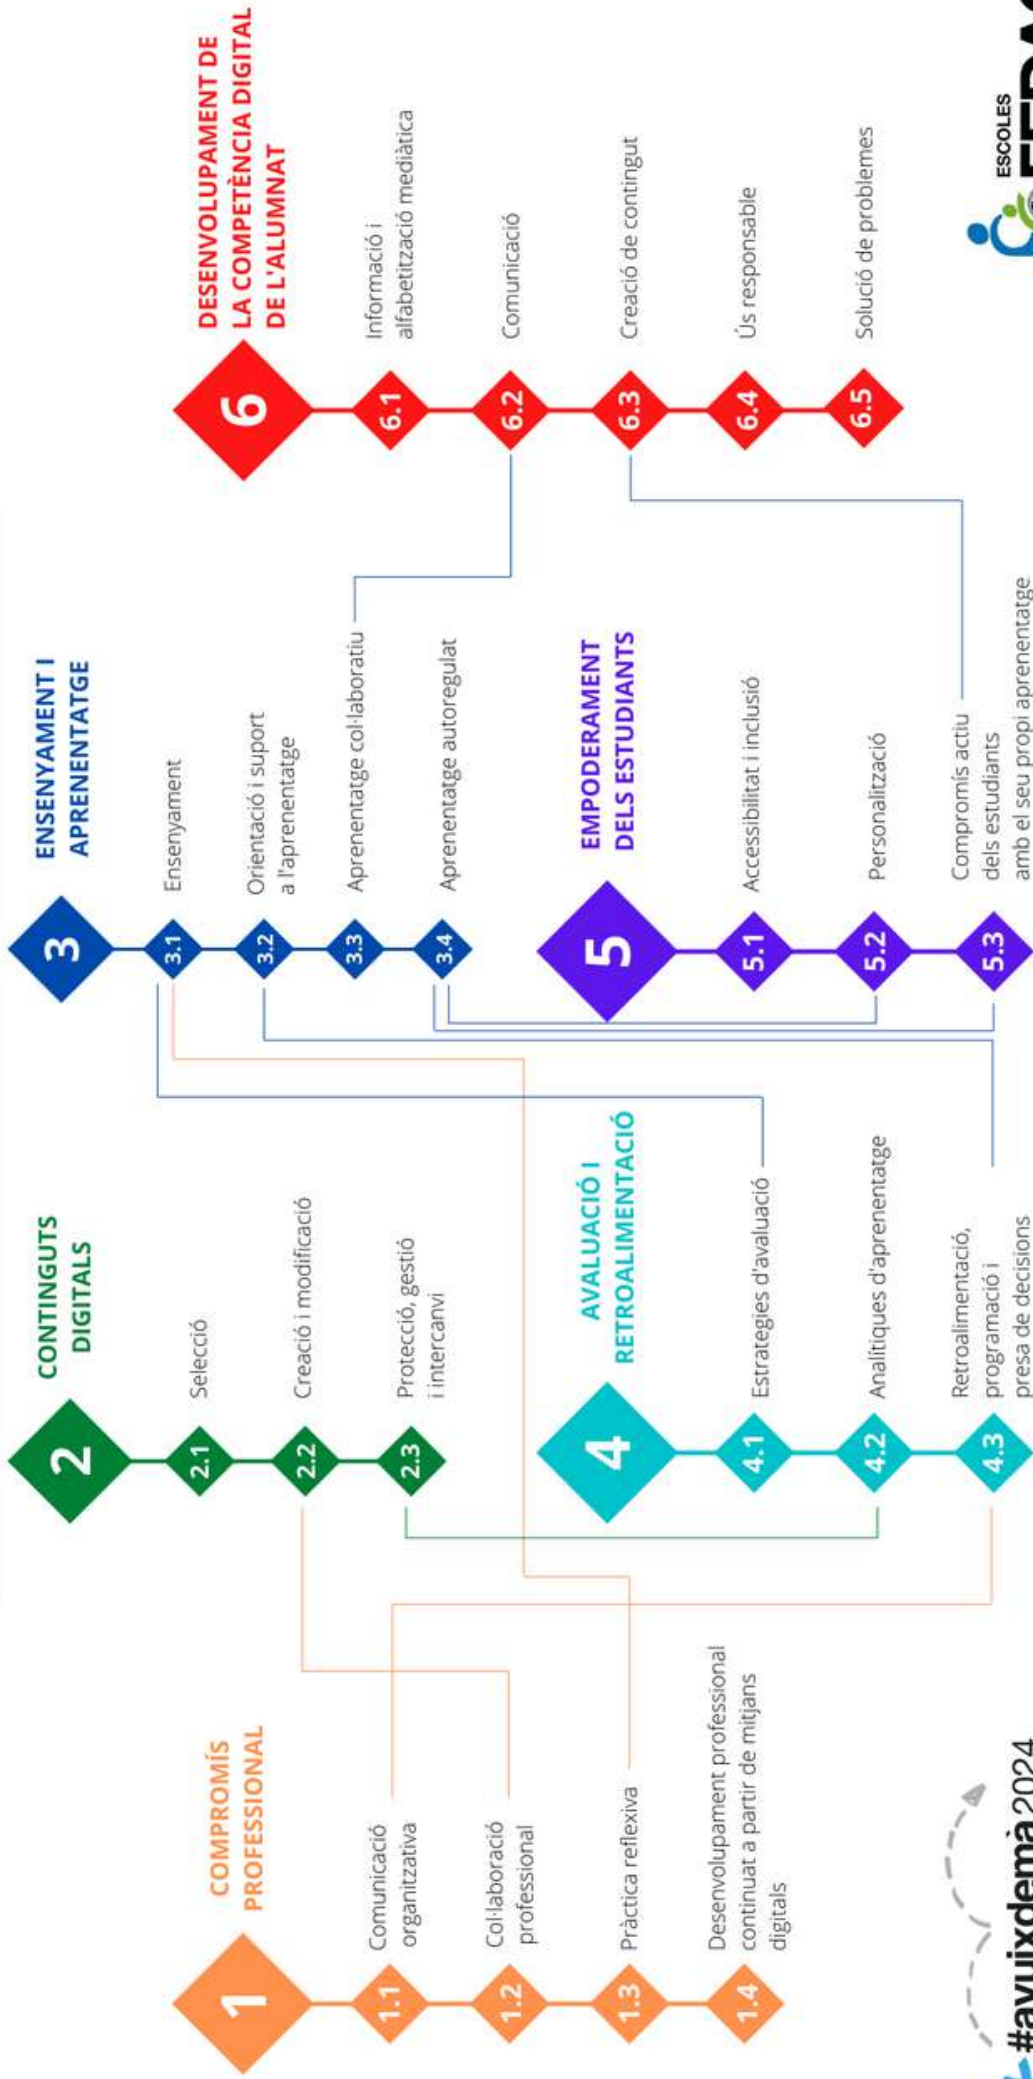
1 COMPROMÍS PROFESSIONAL

1.1 Comunicació organitzativa

1.2 Col·laboració professional

1.3 Pràctica reflexiva

1.4 Desenvolupament professional continuat a partir de mitjans digitals

2 CONTINGUTS DIGITALS

2.1 Selecció

2.2 Creació i modificació

2.3 Protecció, gestió i intercanvi

3 ENSENYAMENT I APRENENTATGE

3.1 Ensenyament

3.2 Orientació i suport a l'aprenentatge

3.3 Aprenentatge col·laboratiu

3.4 Aprenentatge autoregulat

4 AVALUACIÓ I RETROALIMENTACIÓ

4.1 Estratègies d'avaluació

4.2 Analítiques d'aprenentatge

4.3 Retroalimentació, programació i presa de decisions

5 EMPODERAMENT DELS ESTUDIANTS

5.1 Accessibilitat i inclusió

5.2 Personalització

5.3 Compromís actiu dels estudiants amb el seu propi aprenentatge

6 DESENVOLUPAMENT DE LA COMPETÈNCIA DIGITAL DE L'ALUMNAT

6.1 Informació i alfabetització mediàtica

6.2 Comunicació

6.3 Creació de contingut

6.4 Ús responsable

6.5 Solució de problemes

#avuixdemà2024

ESCOLES FED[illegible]